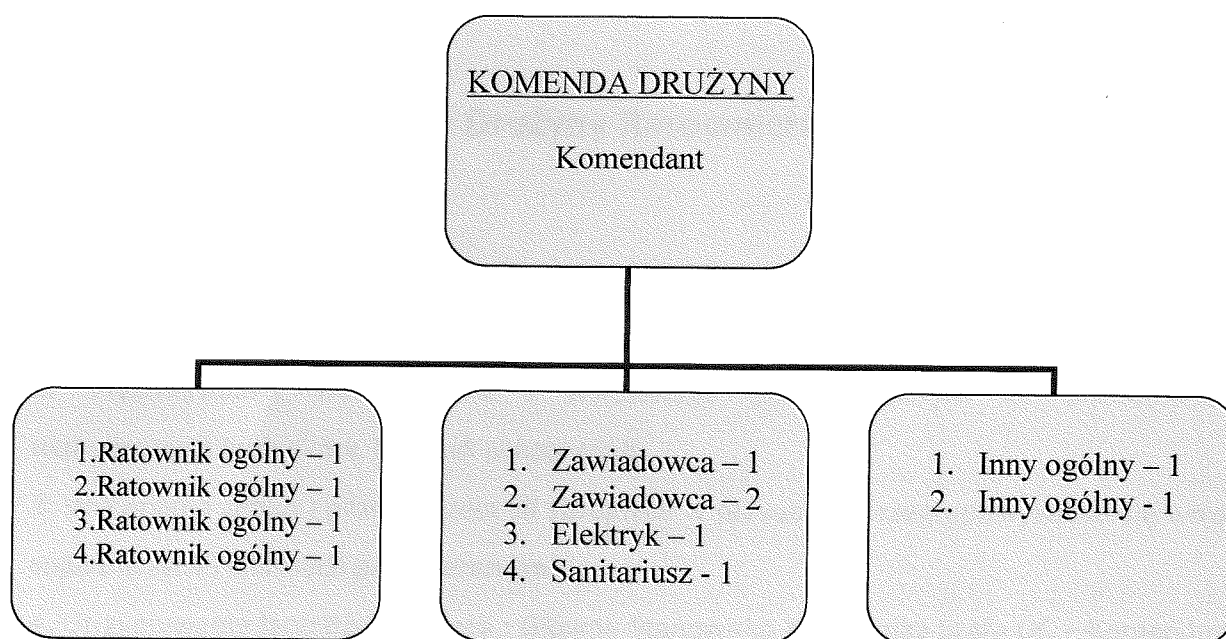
KOMENDA DRUŻYNY

Komendant

1.Ratownik ogólny – 1
2.Ratownik ogólny – 1
3.Ratownik ogólny – 1
4.Ratownik ogólny – 1

1. Zawiadowca – 1
2. Zawiadowca – 2
3. Elektryk – 1
4. Sanitariusz - 1

1. Inny ogólny – 1
2. Inny ogólny - 1